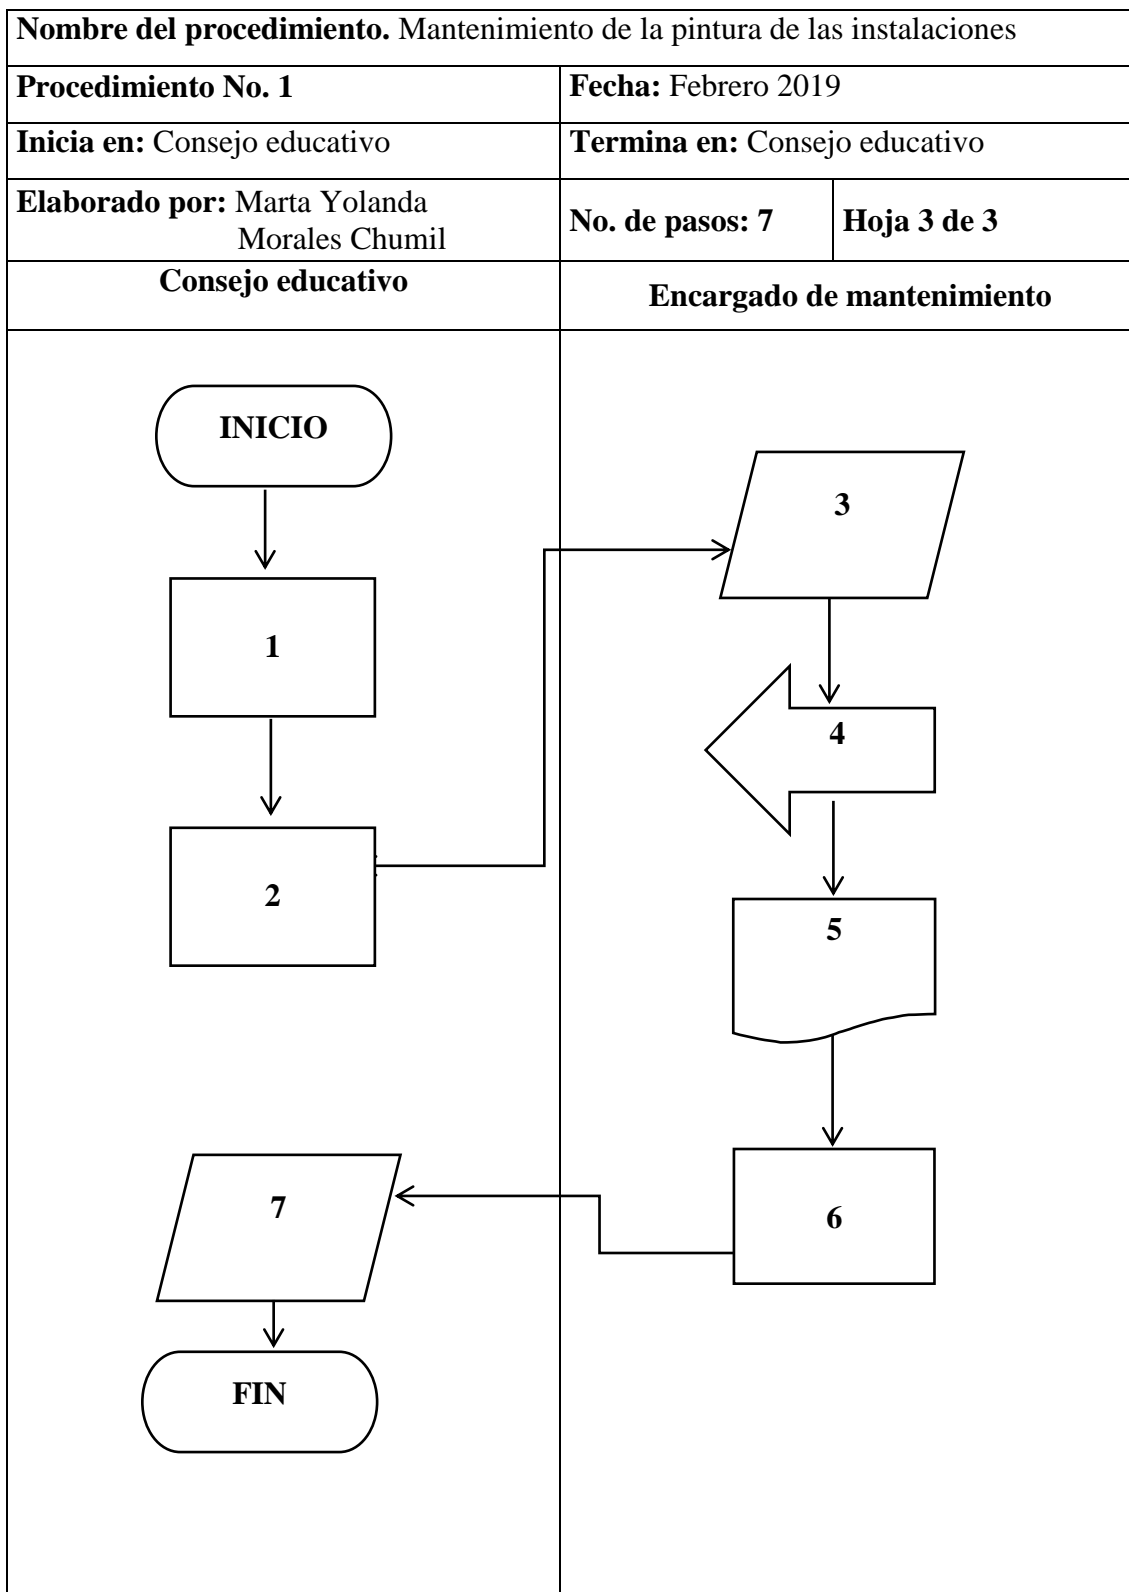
**Nombre del procedimiento.** Mantenimiento de la pintura de las instalaciones

| **Procedimiento No. 1** | **Fecha:** Febrero 2019 | |
|---|---|---|
| **Inicia en:** Consejo educativo | **Termina en:** Consejo educativo | |
| **Elaborado por:** Marta Yolanda Morales Chumil | **No. de pasos: 7** | **Hoja 3 de 3** |
| **Consejo educativo** | **Encargado de mantenimiento** | |

INICIO

1

2

3

4

5

6

7

FIN